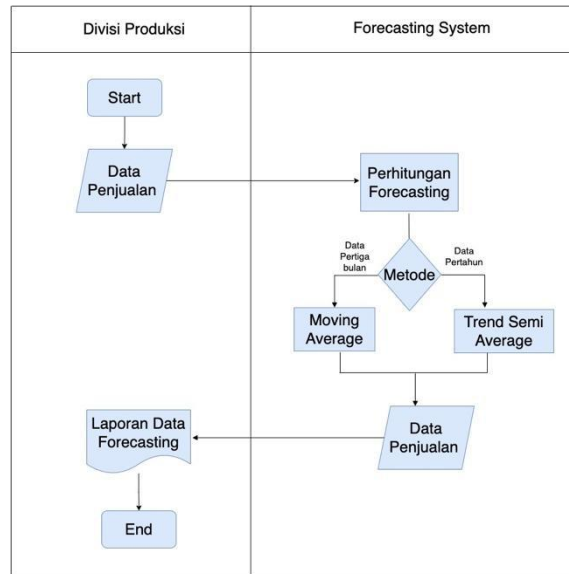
| Divisi Produksi | Forecasting System |
|---|---|

Start

Data Penjualan

Perhitungan Forecasting

Data Pertiga bulan

Metode

Data Pertahun

Moving Average

Trend Semi Average

Data Penjualan

Laporan Data Forecasting

End